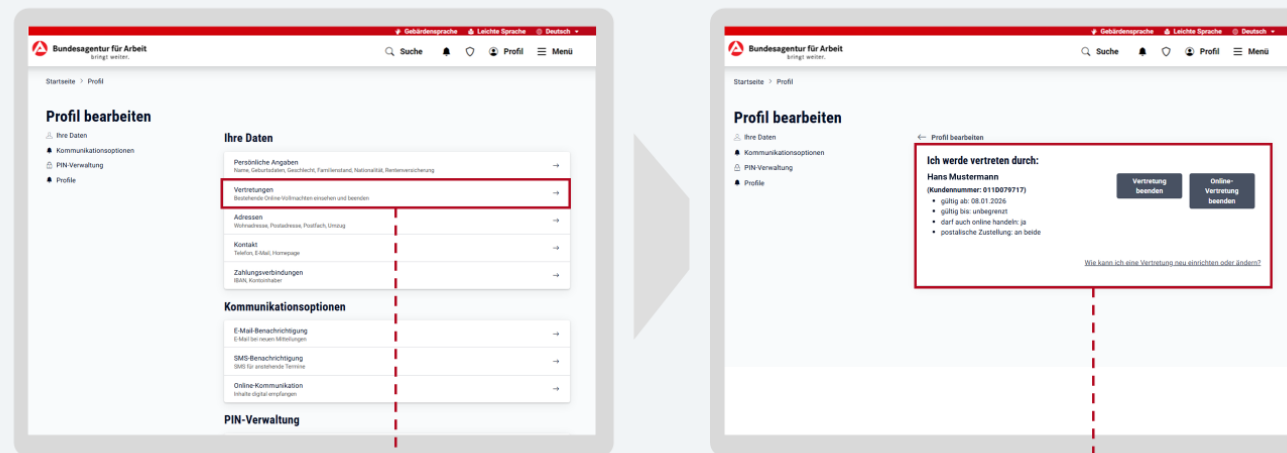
Gebärdensprache Leichte Sprache Deutsch

Bundesagentur für Arbeit
bringt weiter.

Suche Profil Menü

Startseite > Profil

Profil bearbeiten

Ihre Daten
Kommunikationsoptionen
PIN-Verwaltung
Profile

Ihre Daten

Persönliche Angaben
Name, Geburtsdaten, Geschlecht, Familienstand, Nationalität, Rentenversicherung

Vertretungen
Bestehende Online-Vollmachten einsehen und beenden

Adressen
Wohnadresse, Postadresse, Postfach, Umzug

Kontakt
Telefon, E-Mail, Homepage

Zahlungsverbindungen
IBAN, Kontoinhaber

Kommunikationsoptionen

E-Mail-Benachrichtigung
E-Mail bei neuen Mitteilungen

SMS-Benachrichtigung
SMS für anstehende Termine

Online-Kommunikation
Inhalte digital empfangen

PIN-Verwaltung

Gebärdensprache Leichte Sprache Deutsch

Bundesagentur für Arbeit
bringt weiter.

Suche Profil Menü

Startseite > Profil

Profil bearbeiten

Ihre Daten
Kommunikationsoptionen
PIN-Verwaltung
Profile

← Profil bearbeiten

Ich werde vertreten durch:

Hans Mustermann
(Kundennummer: 011D079717)
• gültig ab: 08.01.2026
• gültig bis: unbegrenzt
• darf auch online handeln: ja
• postalische Zustellung: an beide

Vertretung beenden

Online-Vertretung beenden

Wie kann ich eine Vertretung neu einrichten oder ändern?